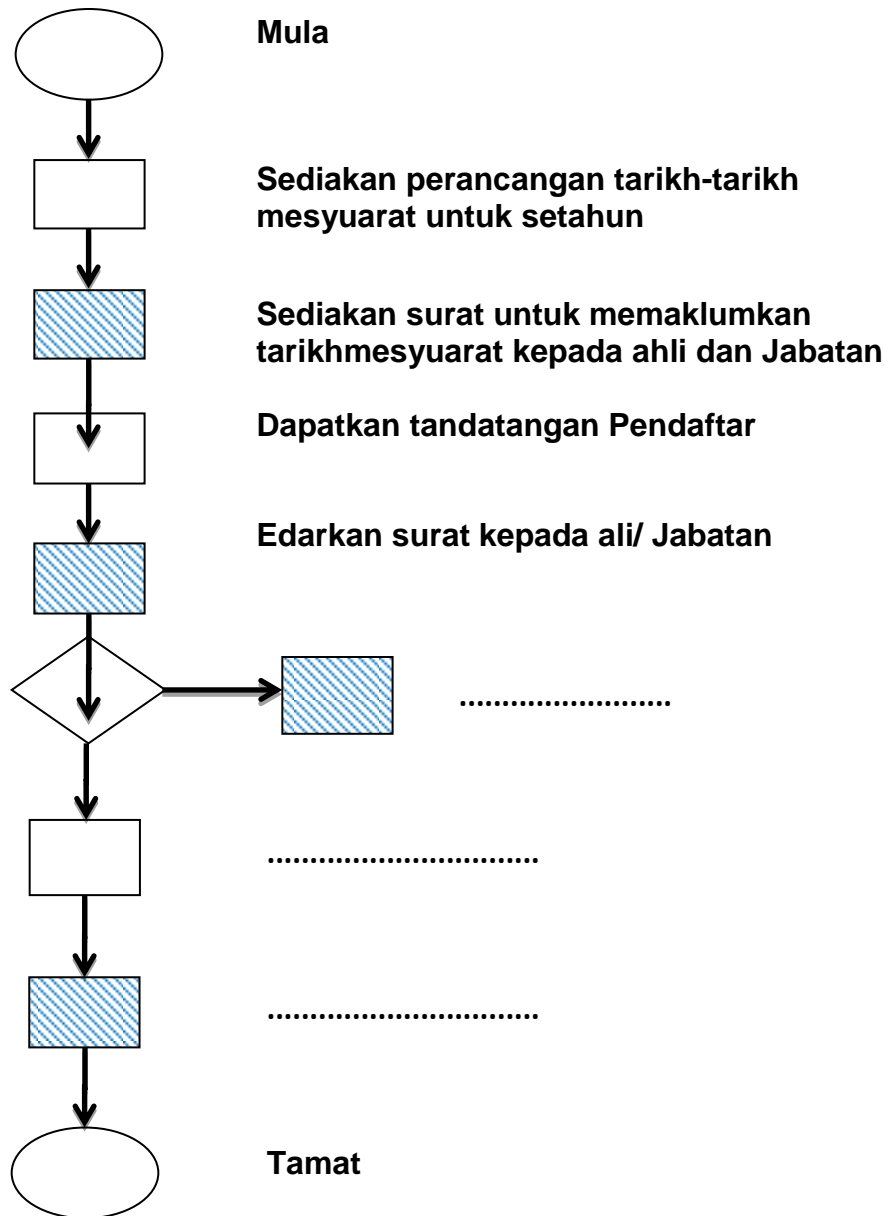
Mula

Sediakan perancangan tarikh-tarikh mesyuarat untuk setahun

Sediakan surat untuk memaklumkan tarikhmesyuarat kepada ahli dan Jabatan

Dapatkan tandatangan Pendaftar

Edarkan surat kepada ali/ Jabatan

.........................

..............................

..............................

Tamat